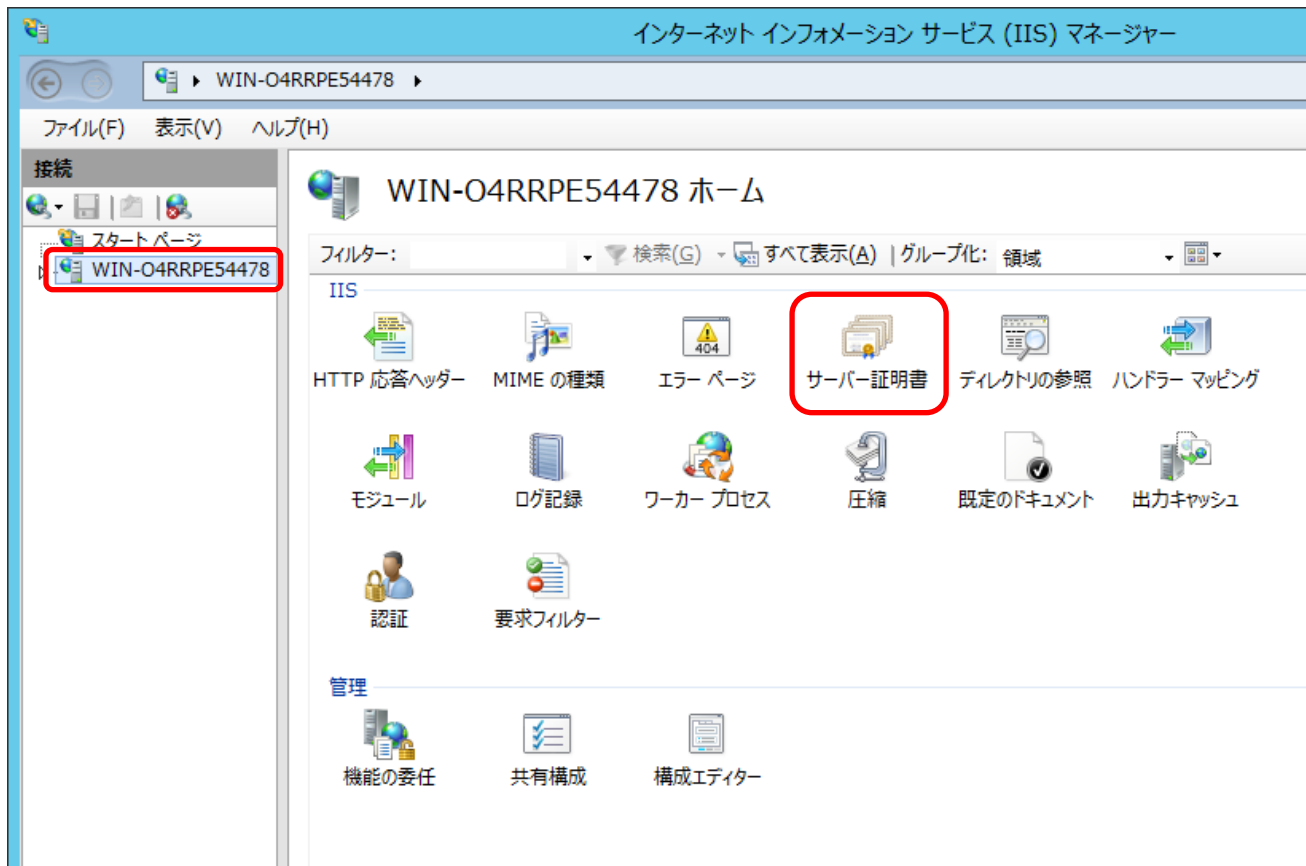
インターネット インフォメーション サービス (IIS) マネージャー

WIN-O4RRPE54478 ▸

ファイル(F) 表示(V) ヘルプ(H)

接続

スタート ページ
WIN-O4RRPE54478

WIN-O4RRPE54478 ホーム

フィルター: 検索(G) すべて表示(A) グループ化: 領域

IIS

HTTP 応答ヘッダー
MIME の種類
404
エラー ページ
サーバー証明書
ディレクトリの参照
ハンドラー マッピング
モジュール
ログ記録
ワーカー プロセス
圧縮
既定のドキュメント
出力キャッシュ
認証
要求フィルター

管理

機能の委任
共有構成
構成エディター